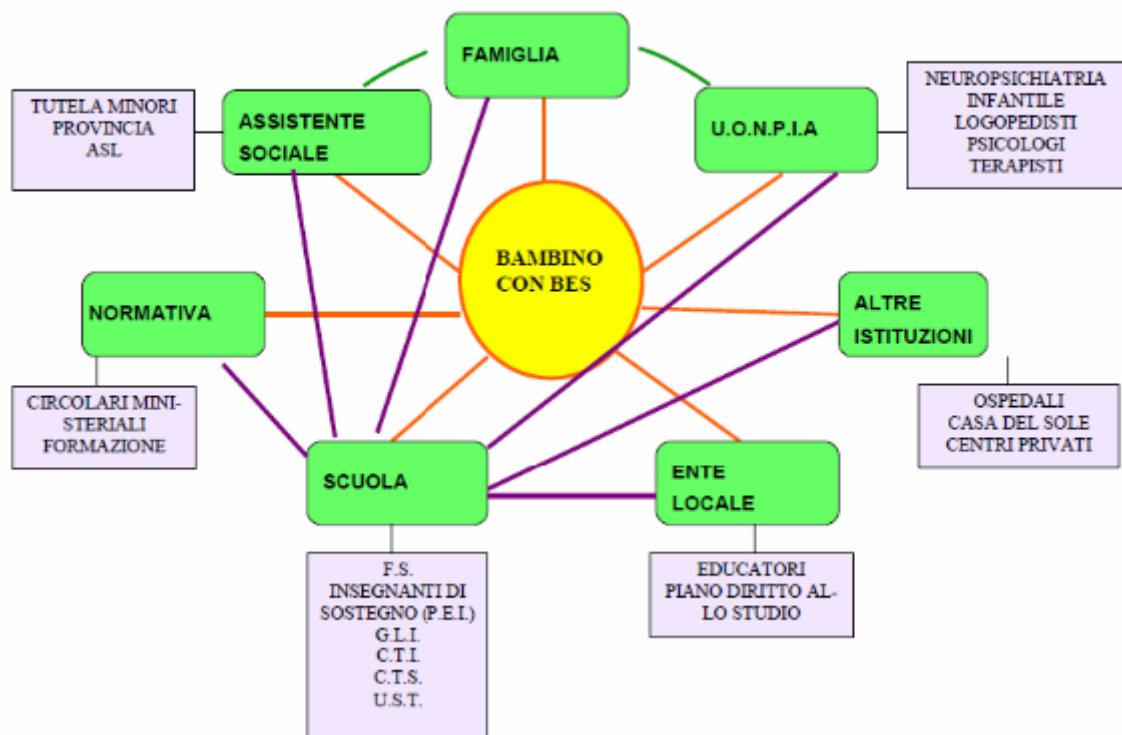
FAMIGLIA

TUTELA MINORI
PROVINCIA
ASL

ASSISTENTE SOCIALE

U.O.N.P.I.A

NEUROPSICHIATRIA INFANTILE
LOGOPEDISTI
PSICOLOGI
TERAPISTI

BAMBINO CON BES

NORMATIVA

ALTRE ISTITUZIONI

CIRCOLARI MINISTERIALI
FORMAZIONE

OSPEDALI
CASA DEL SOLE
CENTRI PRIVATI

SCUOLA

ENTE LOCALE

F.S.
INSEGNANTI DI SOSTEGNO (P.E.I.)
G.L.I.
C.T.I.
C.T.S.
U.S.T.

EDUCATORI
PIANO DIRITTO ALLO STUDIO